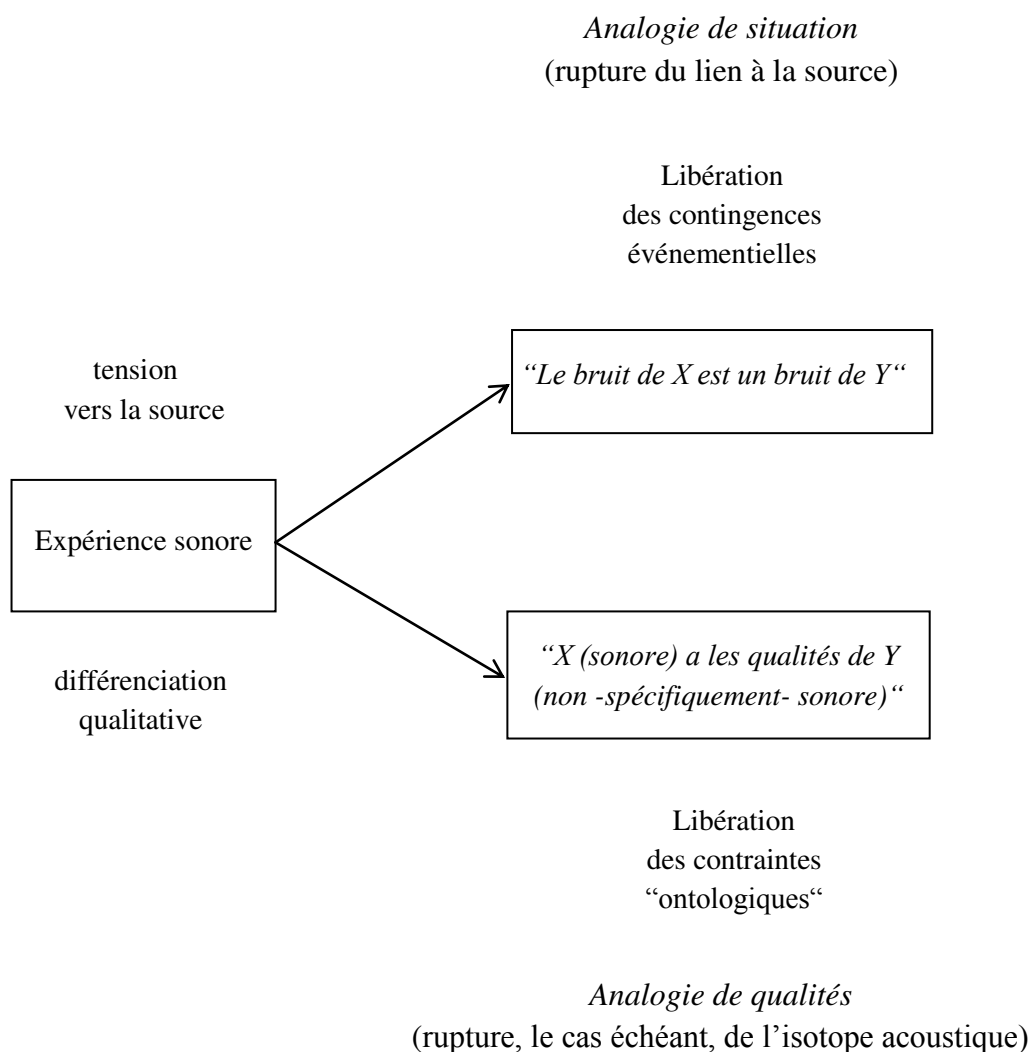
*Analogie de situation*
(rupture du lien à la source)

Libération
des contingences
événementielles

tension
vers la source

*"Le bruit de X est un bruit de Y"*

Expérience sonore

différenciation
qualitative

*"X (sonore) a les qualités de Y (non -spécifiquement- sonore)"*

Libération
des contraintes
"ontologiques"

*Analogie de qualités*
(rupture, le cas échéant, de l'isotope acoustique)